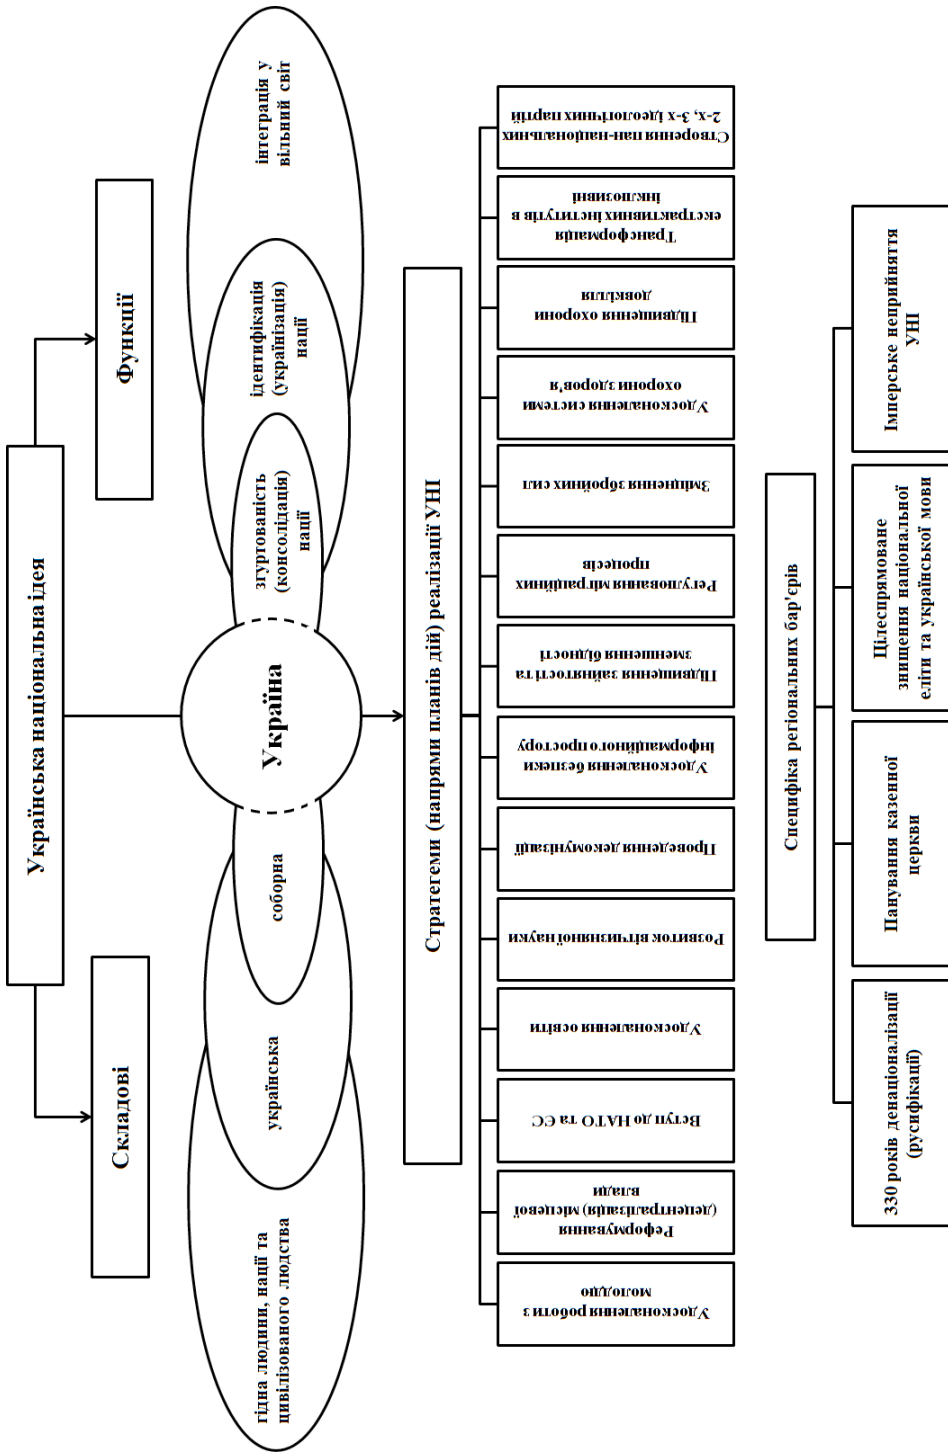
Українська національна ідея

Складові

Функції

Україна

гідна людини, нації та цивілізованого людства

українська

соборна

згуртованість (консолідація) нації

ідентифікація (українізація) нації

інтеграція у вільний світ

Стратегеми (напрями планів дій) реалізації УНІ

Удосконалення роботи з молоддю

Реформування (децентралізація) місцевої влади

Вступ до НАТО та ЄС

Удосконалення освіти

Розвиток вітчизняної науки

Проведення декомунізації

Удосконалення безпеки інформаційного простору

Підвищення зайнятості та зменшення бідності

Регулювання міграційних процесів

Зміцнення збройних сил

Удосконалення системи охорони здоров'я

Підвищення охорони довкілля

Трансформація екстрактивних інститутів в інклюзивні

Створення пан-національних 2-х, 3-х ідеологічних партій

Специфіка регіональних бар'єрів

330 років денаціоналізації (русифікації)

Панування казенної церкви

Цілеспрямоване знищення національної еліти та української мови

Імперське неприйняття УНІ